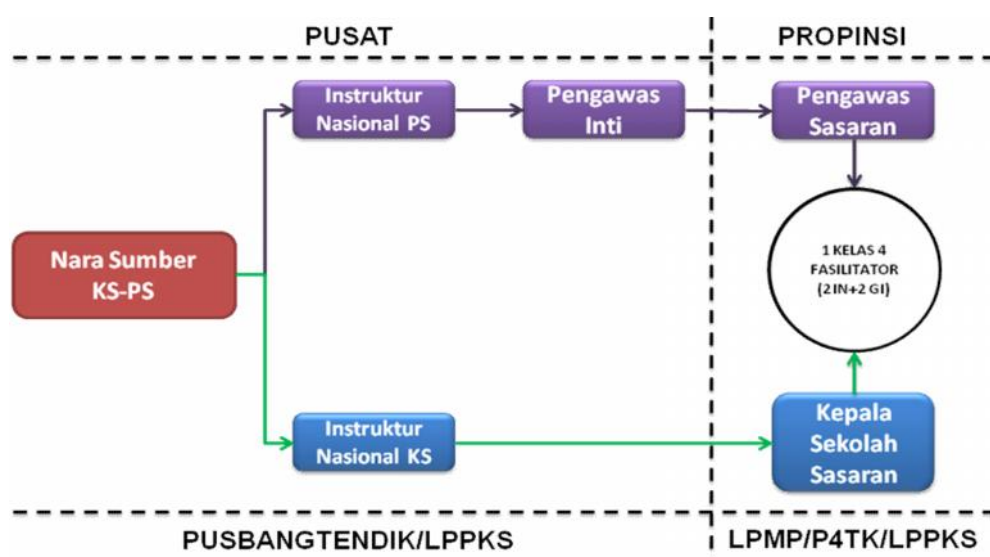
PUSAT

PROPINSI

Nara Sumber KS-PS

Instruktur Nasional PS

Pengawas Inti

Pengawas Sasaran

1 KELAS 4 FASILITATOR (2 IN+2 GI)

Instruktur Nasional KS

Kepala Sekolah Sasaran

PUSBANGTENDIK/LPPKS

LPMP/P4TK/LPPKS